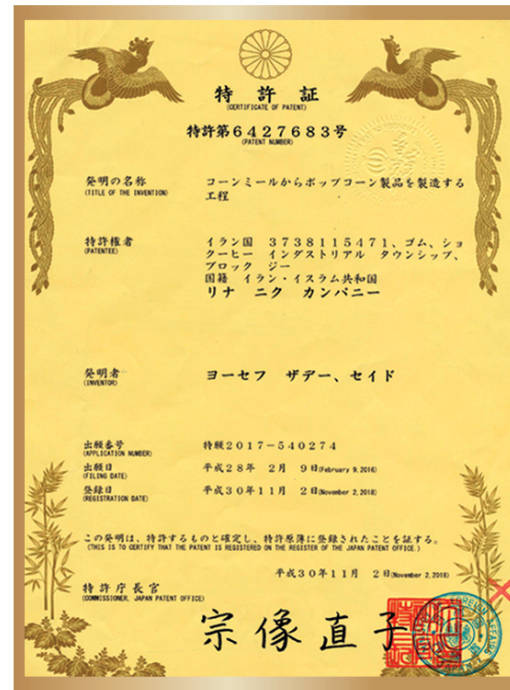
特許証
(CERTIFICATE OF PATENT)

特許第6427683号
(PATENT NUMBER)

発明の名称
(TITLE OF THE INVENTION)
コーンミールからポップコーン製品を製造する工程

特許権者
(PATENTEE)
イラン国 3738115471、ゴム、ショクーヒー インダストリアル タウンシップ、ブロック ジー
国籍 イラン・イスラム共和国
リナ ニク カンパニー

発明者
(INVENTOR)
ヨーセフ ザデー、セイド

出願番号
(APPLICATION NUMBER)
特願2017-540274

出願日
(FILING DATE)
平成28年 2月 9日(February 9, 2016)

登録日
(REGISTRATION DATE)
平成30年11月 2日(November 2, 2018)

この発明は、特許するものと確定し、特許原簿に登録されたことを証する。
(THIS IS TO CERTIFY THAT THE PATENT IS REGISTERED ON THE REGISTER OF THE JAPAN PATENT OFFICE.)

平成30年11月 2日(November 2, 2018)

特許庁長官
(COMMISSIONER, JAPAN PATENT OFFICE)

宗像直子